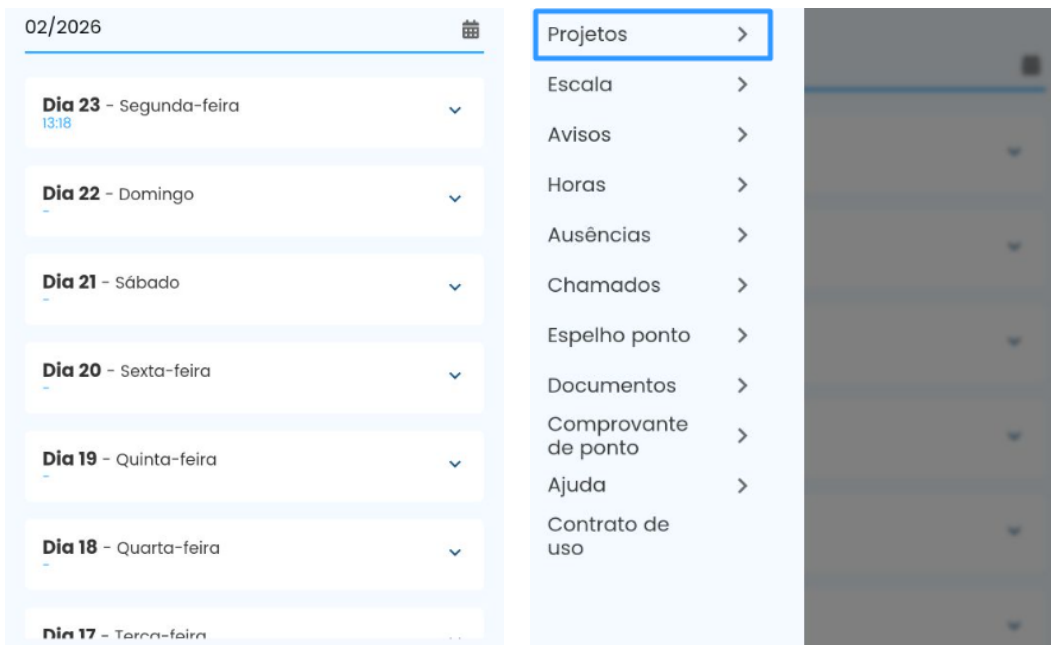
02/2026

**Dia 23** - Segunda-feira
13:18

**Dia 22** - Domingo
-

**Dia 21** - Sábado
-

**Dia 20** - Sexta-feira
-

**Dia 19** - Quinta-feira
-

**Dia 18** - Quarta-feira
-

**Dia 17** - Terça-feira

Projetos >
Escala >
Avisos >
Horas >
Ausências >
Chamados >
Espelho ponto >
Documentos >
Comprovante de ponto >
Ajuda >
Contrato de uso